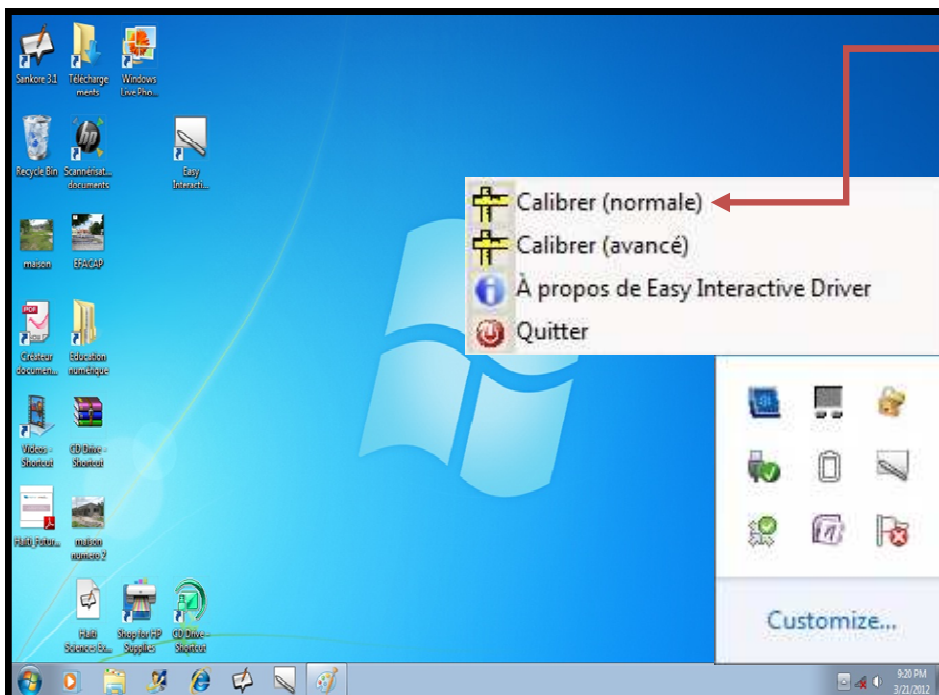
Sankore 3.1
Télécharge ments
Windows Live Pho...
Recycle Bin
Scannérisat... documents
Easy Interacti...
maison
EFACAP
Créateur documen...
Education numérique
Videos - Shortcut
CD Drive - Shortcut
Haiti Fortun...
maison numero 2
Haiti Science Ex...
Shop for HP Supplies
CD Drive - Shortcut

Calibrer (normale)
Calibrer (avancé)
À propos de Easy Interactive Driver
Quitter

Customize...

9:20 PM
3/21/2012